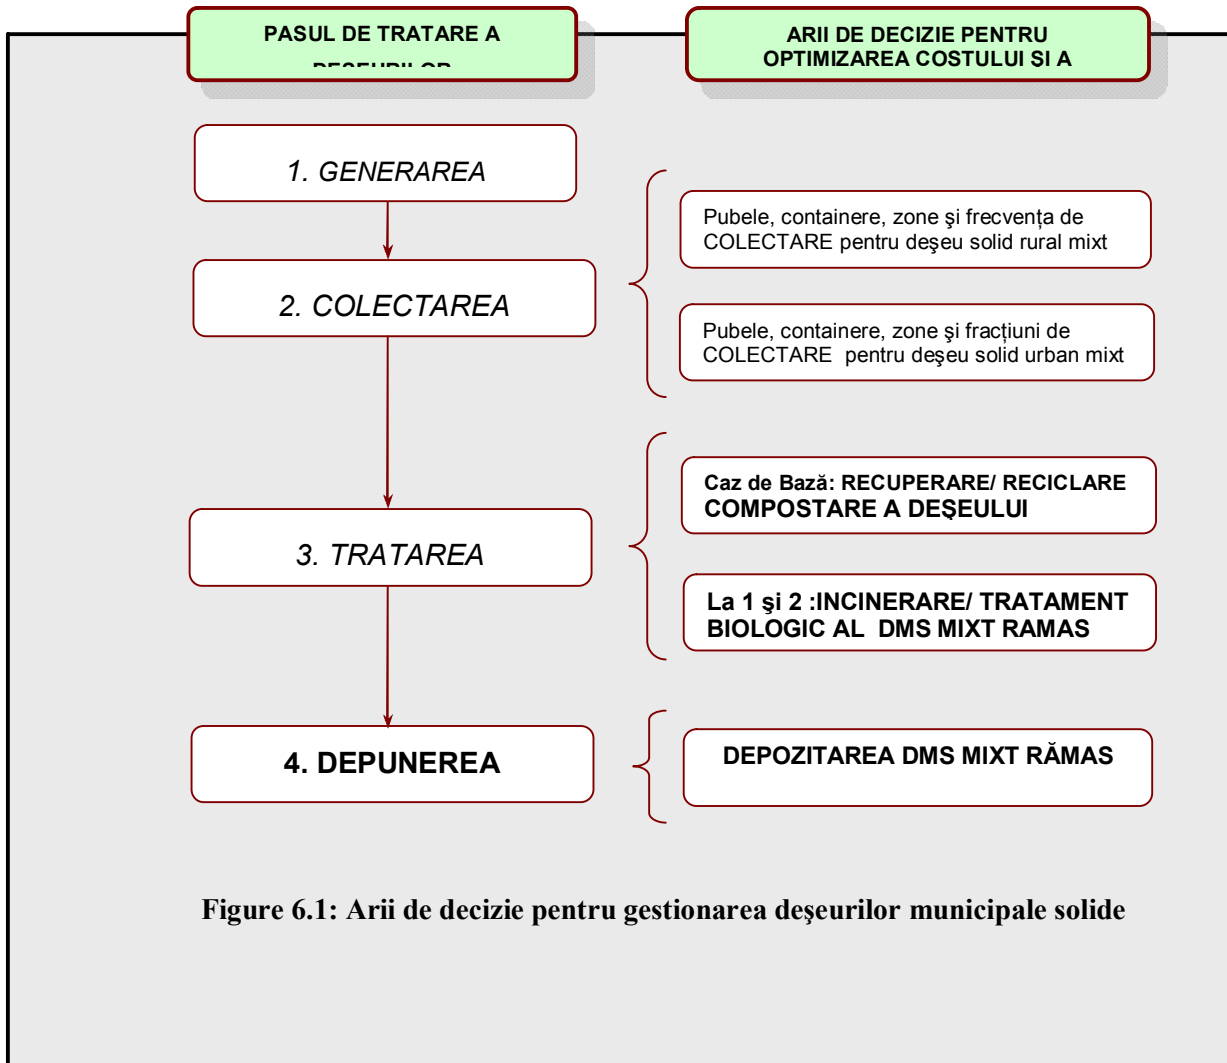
PASUL DE TRATARE A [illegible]

ARII DE DECIZIE PENTRU OPTIMIZAREA COSTULUI SI A

1. GENERAREA

2. COLECTAREA

Pubele, containere, zone şi frecvenţa de COLECTARE pentru deşeu solid rural mixt

Pubele, containere, zone şi fracțiuni de COLECTARE pentru deşeu solid urban mixt

3. TRATAREA

Caz de Bază: RECUPERARE/ RECICLARE COMPOSTARE A DEŞEULUI

La 1 şi 2 :INCINERARE/ TRATAMENT BIOLOGIC AL DMS MIXT RAMAS

4. DEPUNEREA

DEPOZITAREA DMS MIXT RĂMAS

Figure 6.1: Arii de decizie pentru gestionarea deşeurilor municipale solide